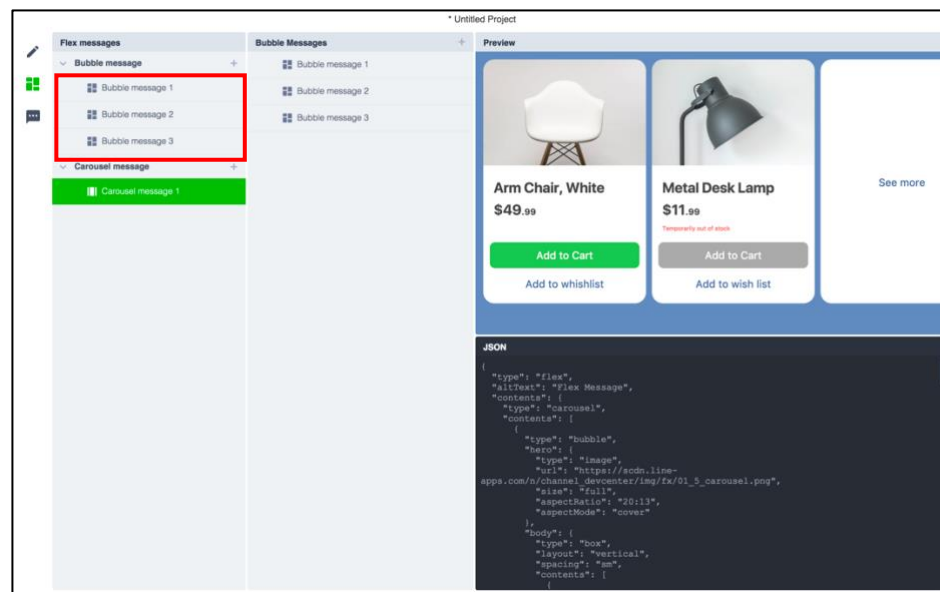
* Untitled Project

Flex messages

Bubble message +

Bubble message 1

Bubble message 2

Bubble message 3

Carousel message +

Carousel message 1

Bubble Messages +

Bubble message 1

Bubble message 2

Bubble message 3

Preview

Arm Chair, White

$49.99

Add to Cart

Add to whishlist

Metal Desk Lamp

$11.99

Temporarily out of stock

Add to Cart

Add to wish list

See more

JSON

{
"type": "flex",
"altText": "Flex Message",
"contents": {
"type": "carousel",
"contents": [
{
"type": "bubble",
"hero": {
"type": "image",
"url": "https://scdn.line-apps.com/n/channel_devcenter/img/fx/01_5_carousel.png",
"size": "full",
"aspectRatio": "20:13",
"aspectMode": "cover"
},
"body": {
"type": "box",
"layout": "vertical",
"spacing": "sm",
"contents": [
{